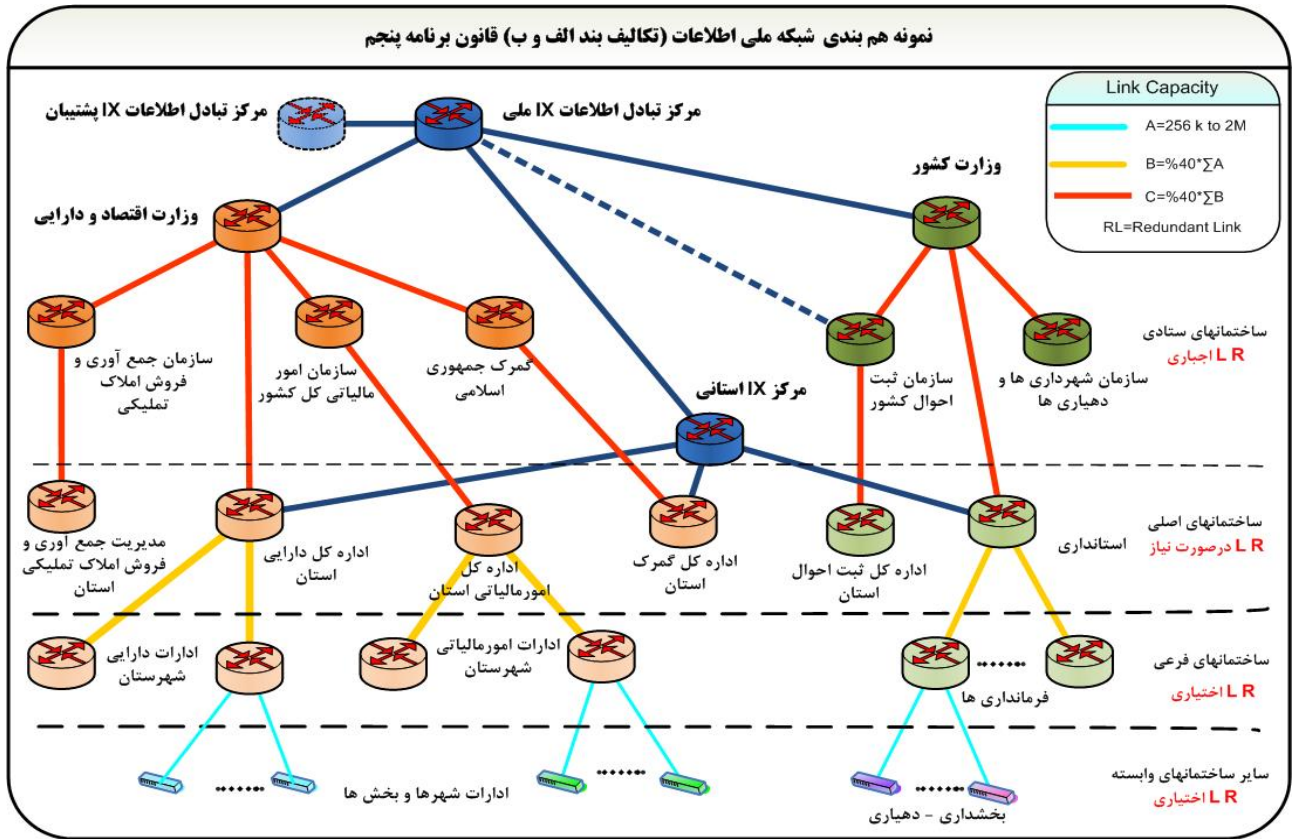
نمونه هم بندی شبکه ملی اطلاعات (تکالیف بند الف و ب) قانون برنامه پنجم

Link Capacity
A=256 k to 2M
B=%40*∑A
C=%40*∑B
RL=Redundant Link

مرکز تبادل اطلاعات IX پشتیبان
مرکز تبادل اطلاعات IX ملی
وزارت کشور
وزارت اقتصاد و دارایی

سازمان جمع آوری و فروش املاک تملیکی
سازمان امور مالیاتی کل کشور
گمرک جمهوری اسلامی
سازمان ثبت احوال کشور
سازمان شهرداری ها و دهیاری ها
ساختمانهای ستادی
R L اجباری

مرکز IX استانی

مدیریت جمع آوری و فروش املاک تملیکی استان
اداره کل دارایی استان
اداره کل امورمالیاتی استان
اداره کل گمرک استان
اداره کل ثبت احوال استان
استانداری
ساختمانهای اصلی
R L درصورت نیاز

ادارات دارایی شهرستان
ادارات امورمالیاتی شهرستان
.......
فرمانداری ها
ساختمانهای فرعی
R L اختیاری

.......
ادارات شهرها و بخش ها
.......
.......
بخشداری - دهیاری
سایر ساختمانهای وابسته
R L اختیاری